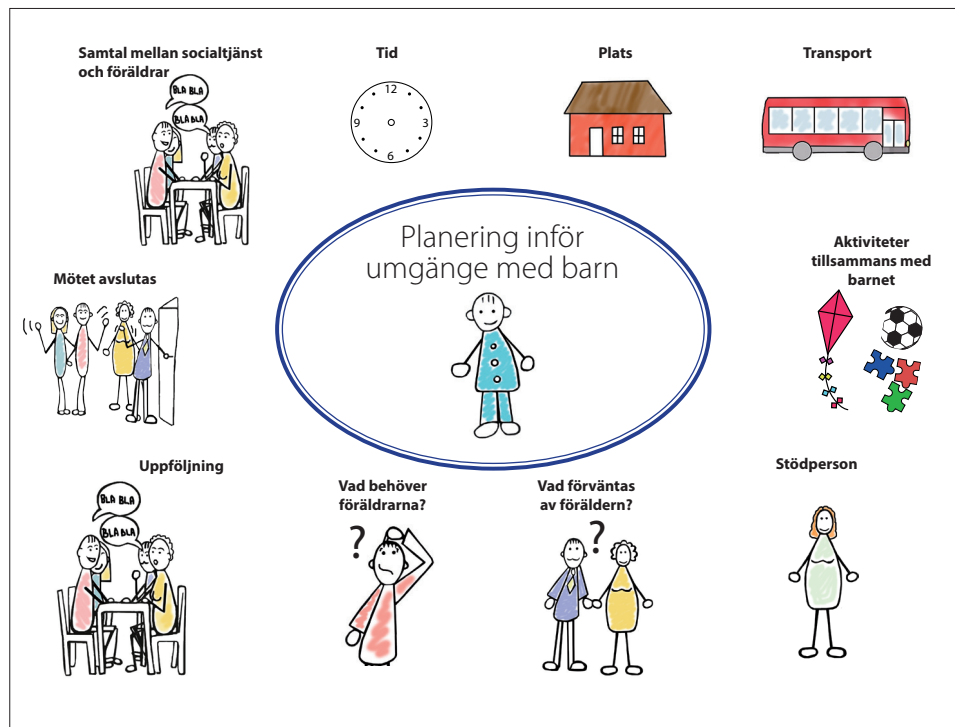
Samtal mellan socialtjänst och föräldrar

BLA BLA

BLA BLA

Tid

12

3

6

9

Plats

Transport

Planering inför umgänge med barn

Mötet avslutas

Aktiviteter tillsammans med barnet

Uppföljning

BLA BLA

BLA BLA

Vad behöver föräldrarna?

?

Vad förväntas av föräldern?

?

Stödperson